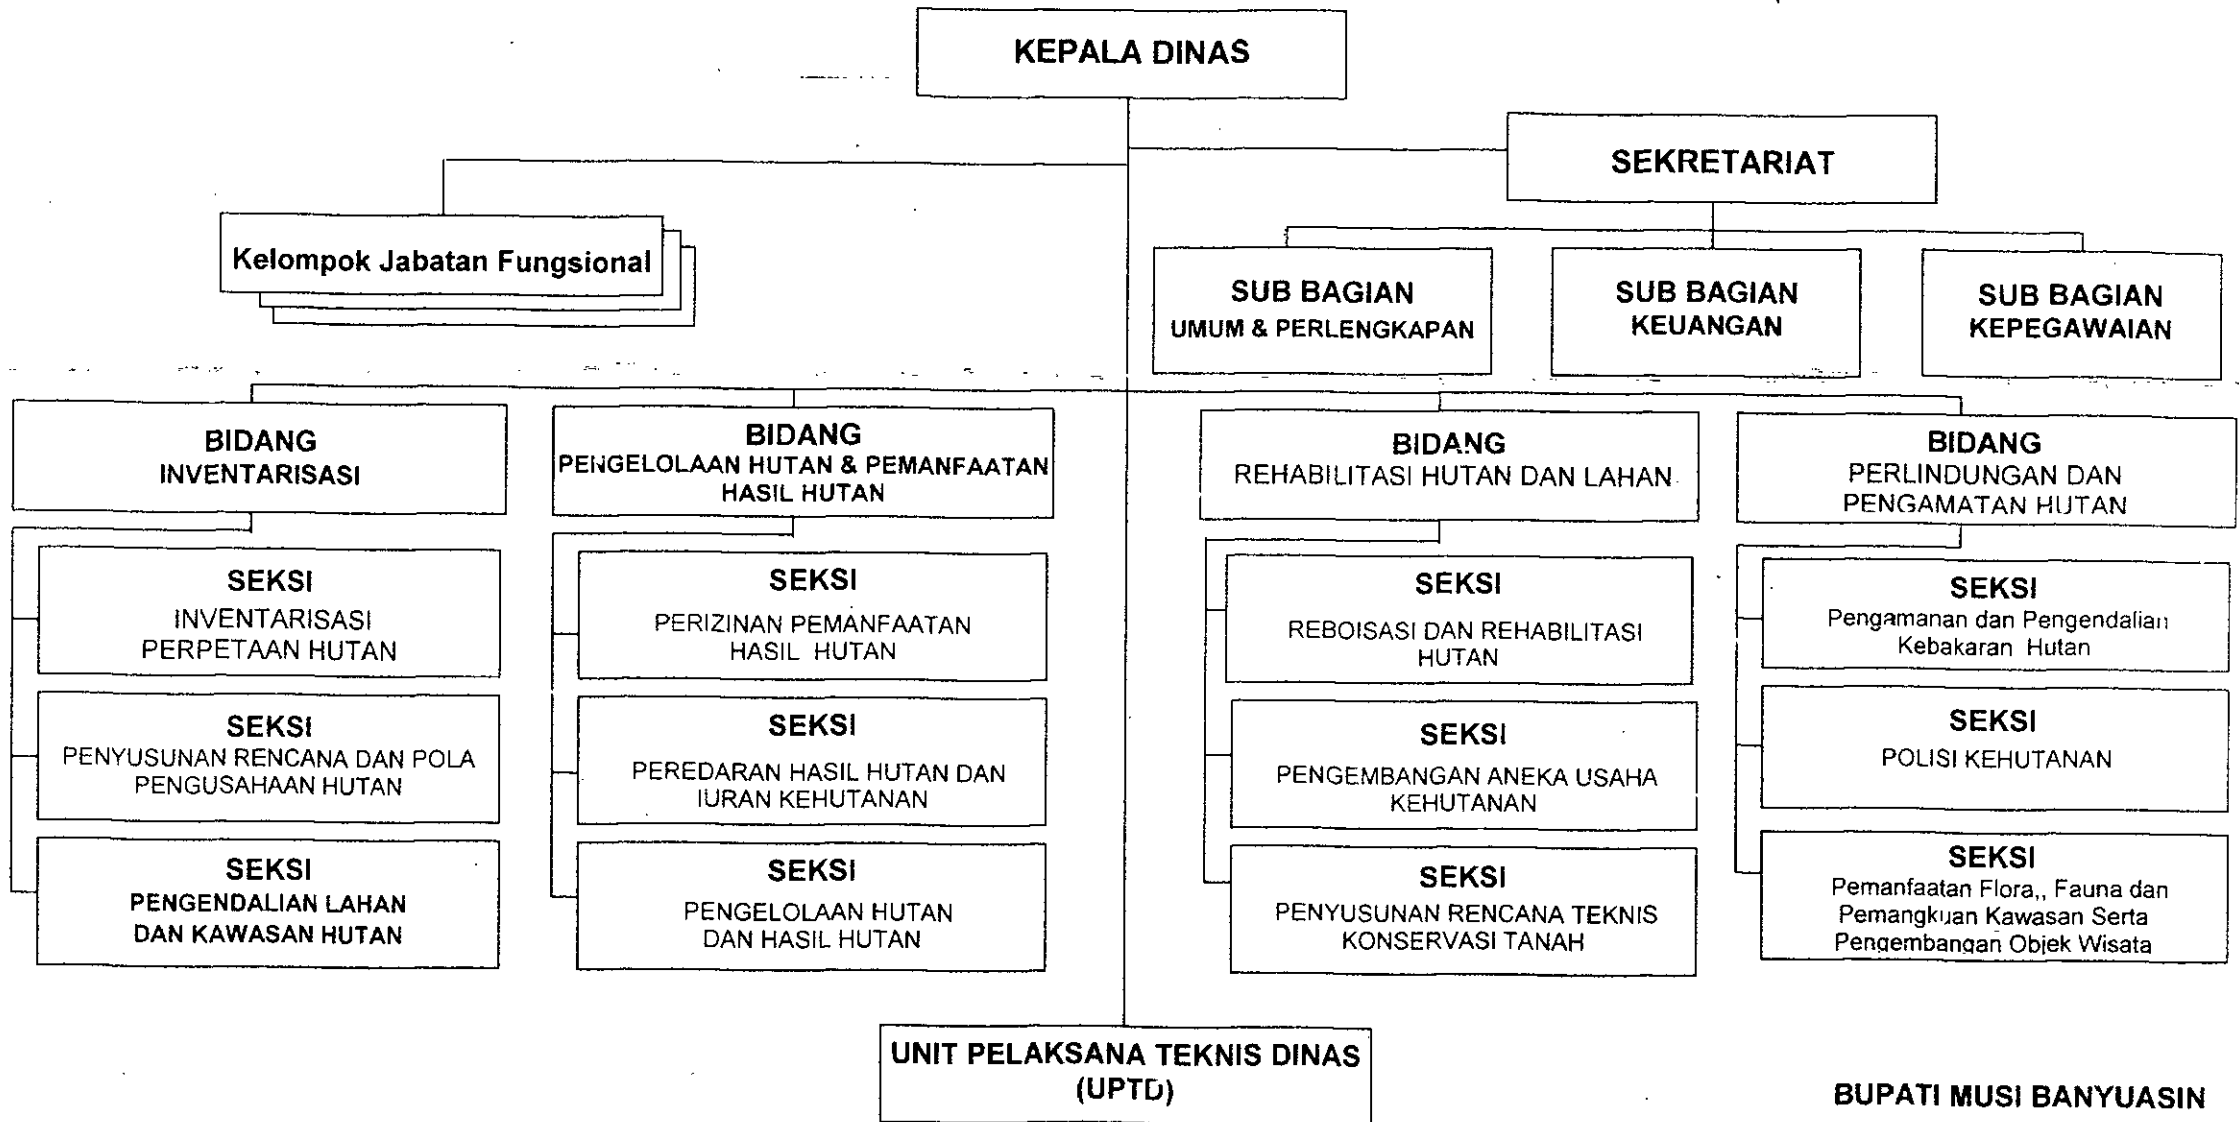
KEPALA DINAS

SEKRETARIAT

Kelompok Jabatan Fungsional

SUB BAGIAN
UMUM & PERLENGKAPAN

SUB BAGIAN
KEUANGAN

SUB BAGIAN
KEPEGAWAIAN

BIDANG
INVENTARISASI

BIDANG
PENGELOLAAN HUTAN & PEMANFAATAN HASIL HUTAN

BIDANG
REHABILITASI HUTAN DAN LAHAN

BIDANG
PERLINDUNGAN DAN PENGAMATAN HUTAN

SEKSI
INVENTARISASI PERPETAAN HUTAN

SEKSI
PENYUSUNAN RENCANA DAN POLA PENGUSAHAAN HUTAN

SEKSI
PENGENDALIAN LAHAN DAN KAWASAN HUTAN

SEKSI
PERIZINAN PEMANFAATAN HASIL HUTAN

SEKSI
PEREDARAN HASIL HUTAN DAN IURAN KEHUTANAN

SEKSI
PENGELOLAAN HUTAN DAN HASIL HUTAN

SEKSI
REBOISASI DAN REHABILITASI HUTAN

SEKSI
PENGEMBANGAN ANEKA USAHA KEHUTANAN

SEKSI
PENYUSUNAN RENCANA TEKNIS KONSERVASI TANAH

SEKSI
Pengamanan dan Pengendalian Kebakaran Hutan

SEKSI
POLISI KEHUTANAN

SEKSI
Pemanfaatan Flora,, Fauna dan Pemangkuan Kawasan Serta Pengembangan Objek Wisata

UNIT PELAKSANA TEKNIS DINAS
(UPTD)

BUPATI MUSI BANYUASIN